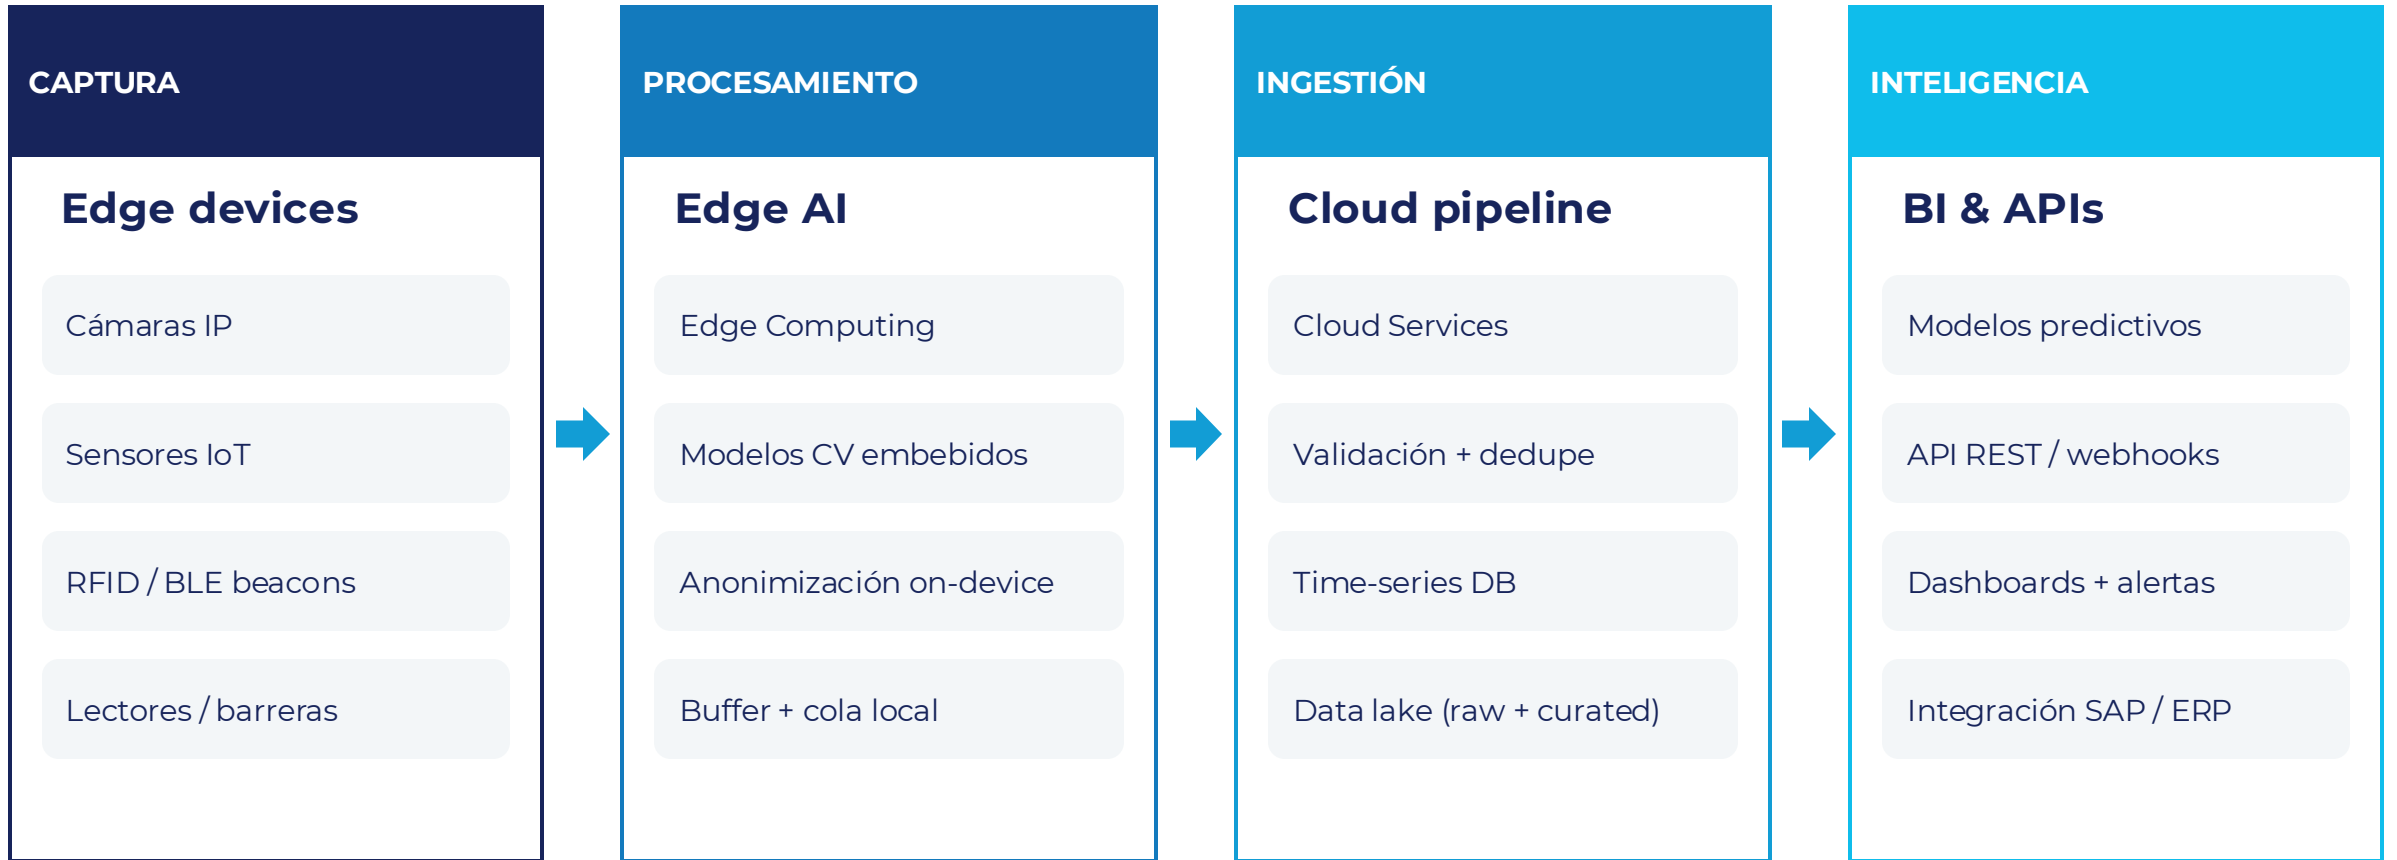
CAPTURA

Edge devices

Cámaras IP

Sensores IoT

RFID / BLE beacons

Lectores / barreras

PROCESAMIENTO

Edge AI

Edge Computing

Modelos CV embebidos

Anonimización on-device

Buffer + cola local

INGESTIÓN

Cloud pipeline

Cloud Services

Validación + dedupe

Time-series DB

Data lake (raw + curated)

INTELIGENCIA

BI & APIs

Modelos predictivos

API REST / webhooks

Dashboards + alertas

Integración SAP / ERP